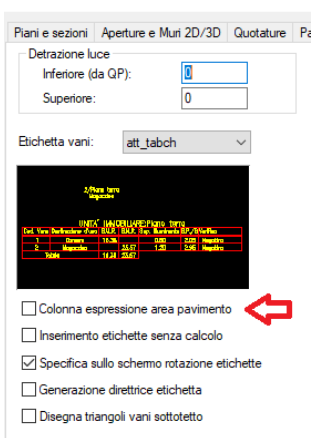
Piani e sezioni | Aperture e Muri 2D/3D | Quotature | Pa

Detrazione luce

Inferiore (da QP): 0

Superiore: 0

Etichetta vani: att_tabch

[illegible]

UNITA' IMMOBILIARE Piano terra

| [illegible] | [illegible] | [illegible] | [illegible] | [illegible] | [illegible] | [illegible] |
|---|---|---|---|---|---|---|
| 1 | Camera | 16.24 | | 2.03 | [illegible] | |
| 2 | Magazzino | | 23.57 | 1.58 | 2.46 | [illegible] |
| | Totale | 16.24 | 23.57 | | | |

Colonna espressione area pavimento

Inserimento etichette senza calcolo

Specifica sullo schermo rotazione etichette

Generazione direttrice etichetta

Disegna triangoli vani sottotetto